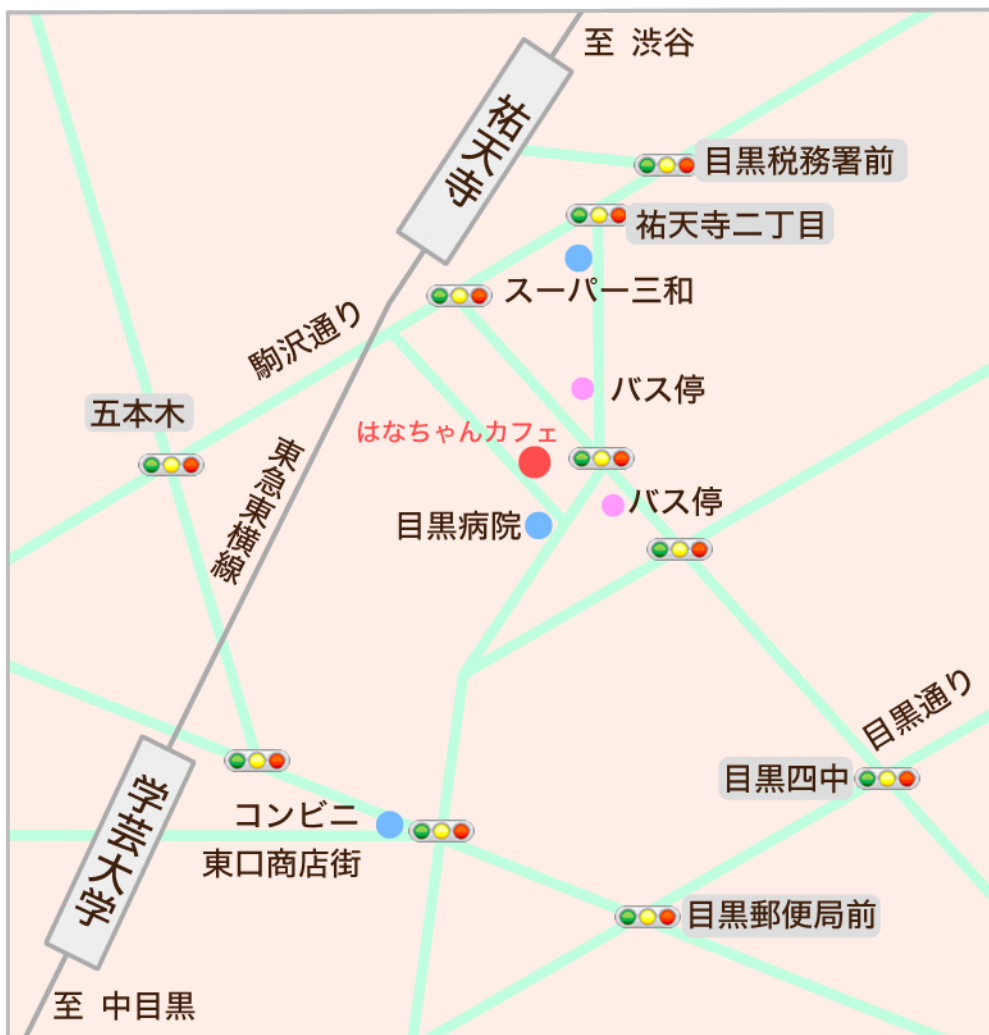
至 渋谷

祐天寺

目黒税務署前

祐天寺二丁目

スーパー三和

駒沢通り

バス停

五本木

はなちゃんカフェ

東急東横線

バス停

目黒病院

目黒通り

目黒四中

学芸大学

コンビニ

東口商店街

目黒郵便局前

至 中目黒